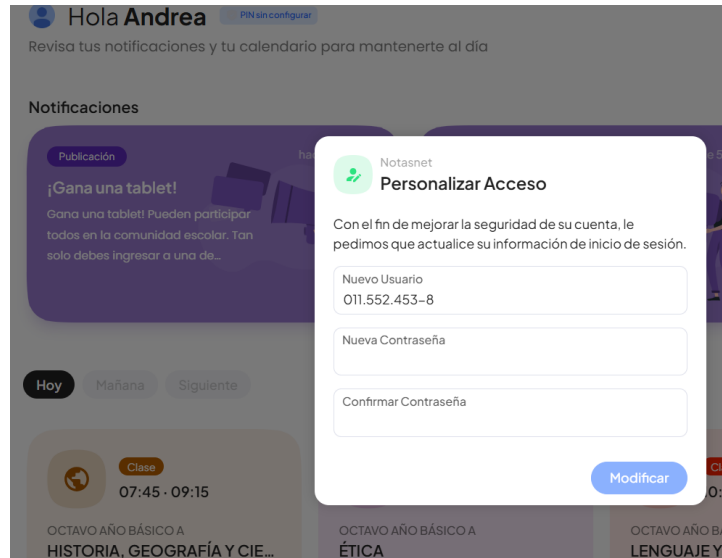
Hola Andrea PIN sin configurar

Revisa tus notificaciones y tu calendario para mantenerte al día

Notificaciones

Publicación ha

¡Gana una tablet!

Gana una tablet! Pueden participar todos en la comunidad escolar. Tan solo debes ingresar a una de...

Notasnet

Personalizar Acceso

Con el fin de mejorar la seguridad de su cuenta, le pedimos que actualice su información de inicio de sesión.

Nuevo Usuario
011.552.453-8

Nueva Contraseña

Confirmar Contraseña

Modificar

Hoy Mañana Siguiente

Clase
07:45 - 09:15
OCTAVO AÑO BÁSICO A
HISTORIA, GEOGRAFÍA Y CIE...

OCTAVO AÑO BÁSICO A
ÉTICA

Cl
0:
OCTAVO AÑO B
LENGUAJE Y